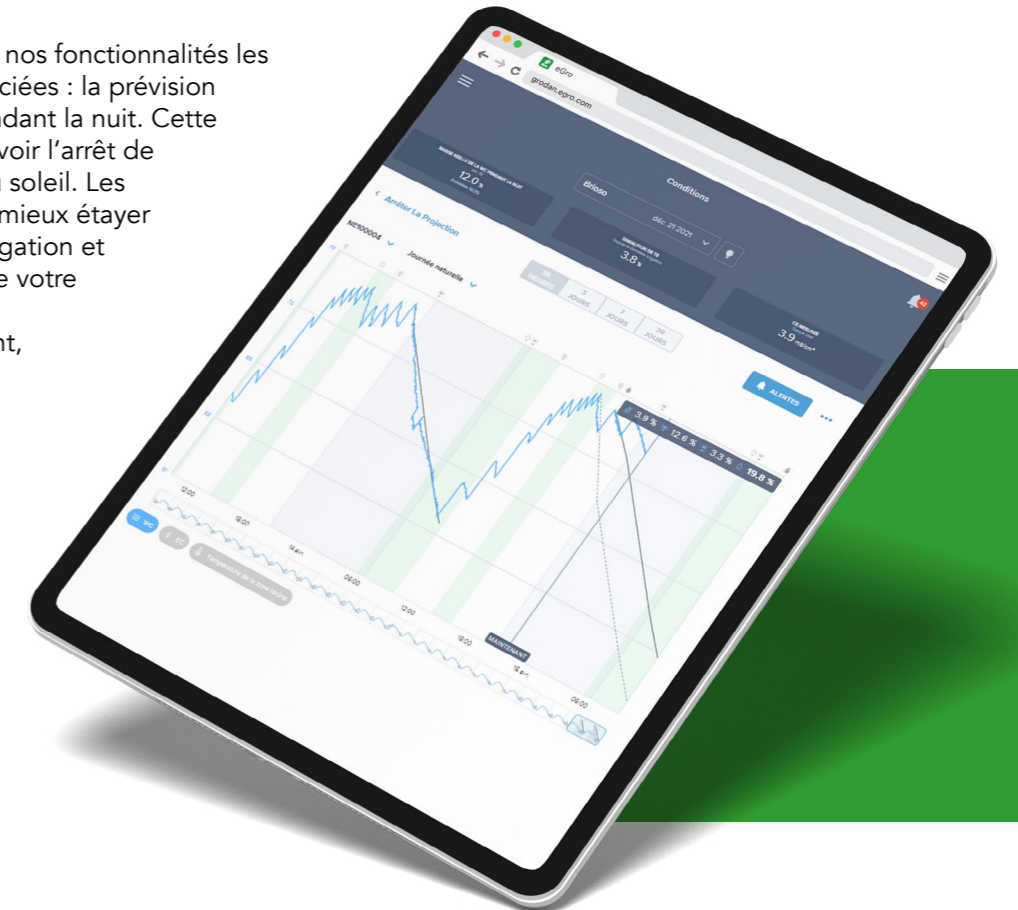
nos fonctionnalités les
ciées : la prévision
ndant la nuit. Cette
voir l'arrêt de
soleil. Les
mieux étayer
gation et
e votre

nt,

eGro
grodan.egro.com

12.0 %

Conditions
Brioso
déc. 21 2021

3.8 %

3.9 mS/cm²

‹ Arrêter La Projection
NE100004
Journée naturelle

24 HEURES
3 JOURS
7 JOURS
30 JOURS

ALERTES

3.9 %
12.6 %
3.3 %
19.8 %

12:00
18:00
14 déc
06:00
12:00
18:00
15 déc
06:00

MAINTENANT

WC
EC
Température de la zone racinaire